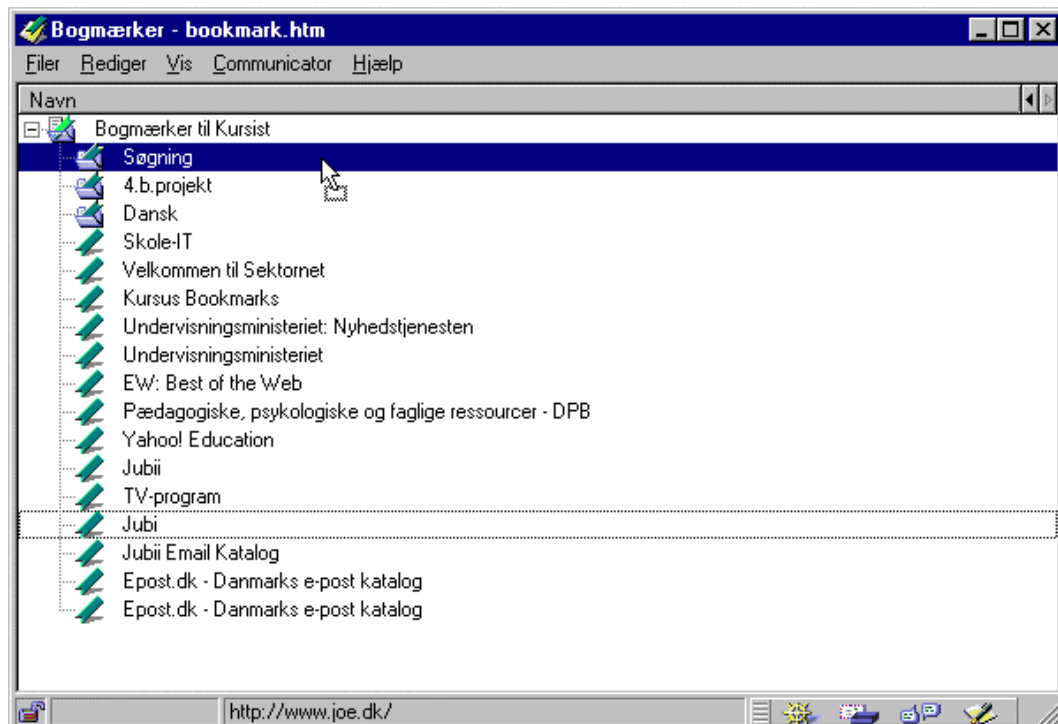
Bogmærker - bookmark.htm

Filer Rediger Vis Communicator Hjælp

Navn

Bogmærker til Kursist
Søgning
4.b.projekt
Dansk
Skole-IT
Velkommen til Sektornet
Kursus Bookmarks
Undervisningsministeriet: Nyhedstjenesten
Undervisningsministeriet
EW: Best of the Web
Pædagogiske, psykologiske og faglige ressourcer - DPB
Yahoo! Education
Jubii
TV-program
Jubi
Jubii Email Katalog
Epost.dk - Danmarks e-post katalog
Epost.dk - Danmarks e-post katalog

http://www.joe.dk/